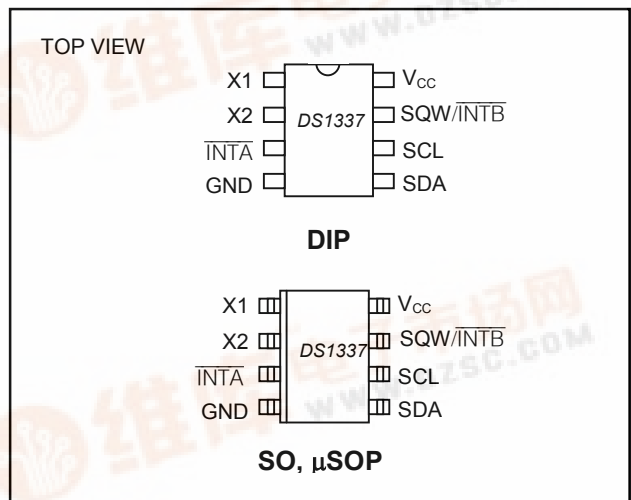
TOP VIEW

X1
X2
$\overline{\text{INTA}}$
GND

DS1337

$V_{CC}$
SQW/$\overline{\text{INTB}}$
SCL
SDA

DIP

X1
X2
$\overline{\text{INTA}}$
GND

DS1337

$V_{CC}$
SQW/$\overline{\text{INTB}}$
SCL
SDA

SO, μSOP

WWW.DZSC.COM